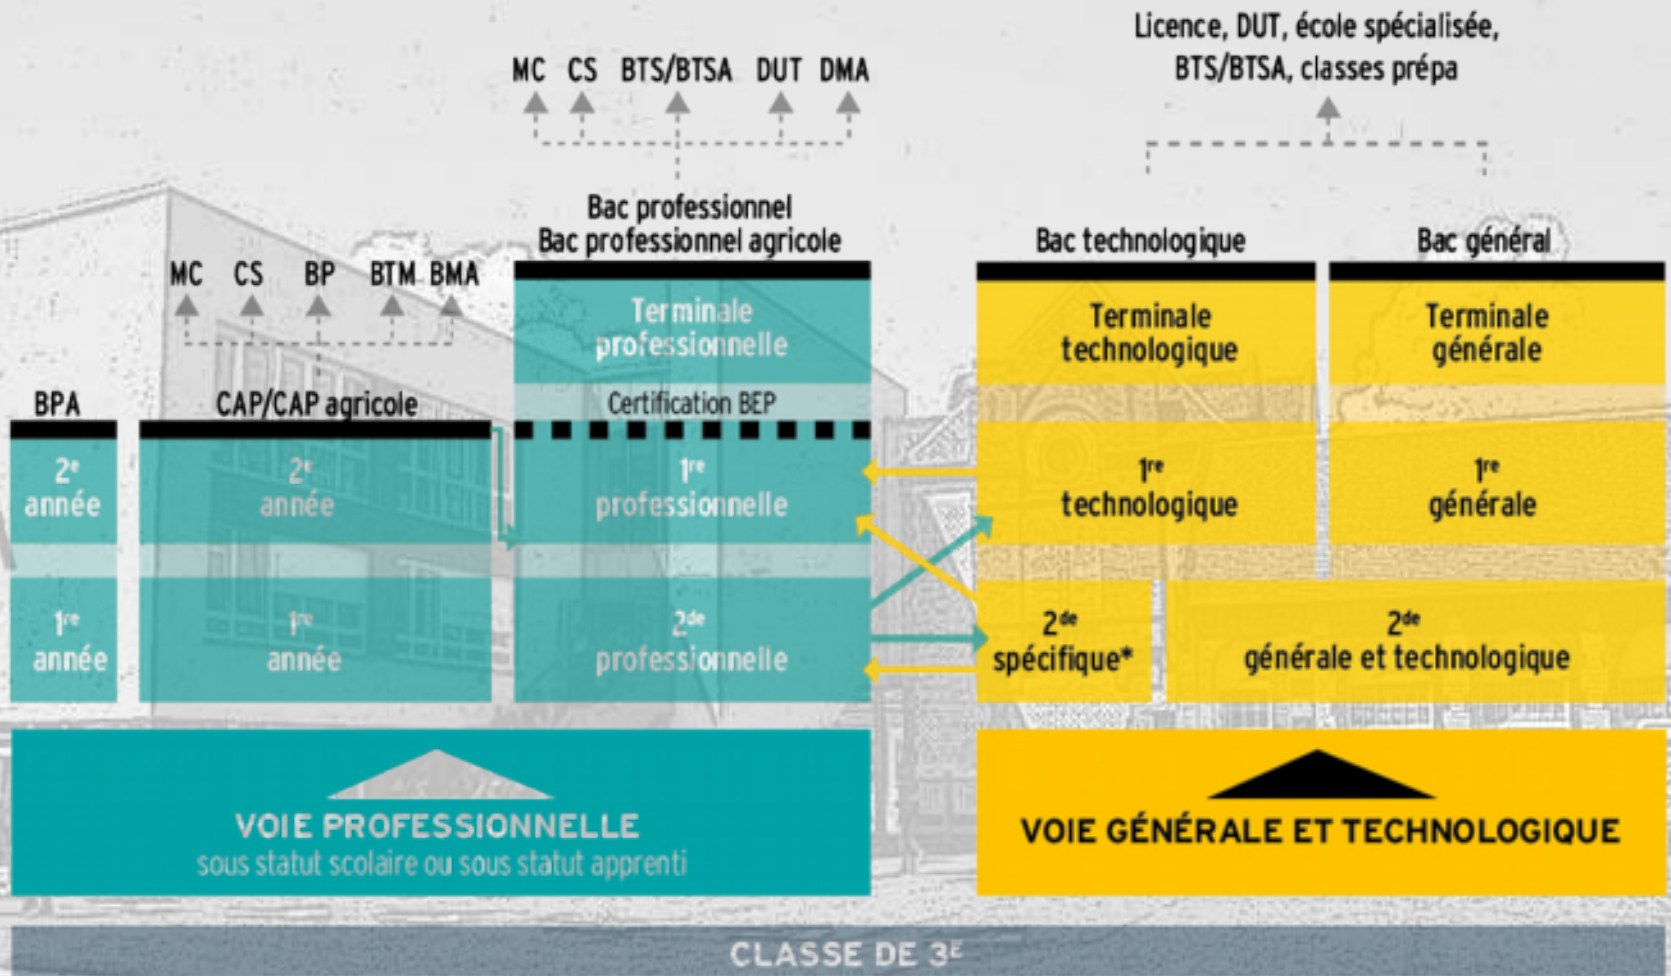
Licence, DUT, école spécialisée, BTS/BTSA, classes prépa

MC CS BTS/BTSA DUT DMA

Bac professionnel
Bac professionnel agricole

Bac technologique

Bac général

MC CS BP BTM BMA

Terminale professionnelle

Terminale technologique

Terminale générale

Certification BEP

BPA

CAP/CAP agricole

2$^e$ année

2$^e$ année

1$^{re}$ professionnelle

1$^{re}$ technologique

1$^{re}$ générale

1$^{re}$ année

1$^{re}$ année

2$^{de}$ professionnelle

2$^{de}$ spécifique*

2$^{de}$ générale et technologique

VOIE PROFESSIONNELLE
sous statut scolaire ou sous statut apprenti

VOIE GÉNÉRALE ET TECHNOLOGIQUE

CLASSE DE 3$^E$